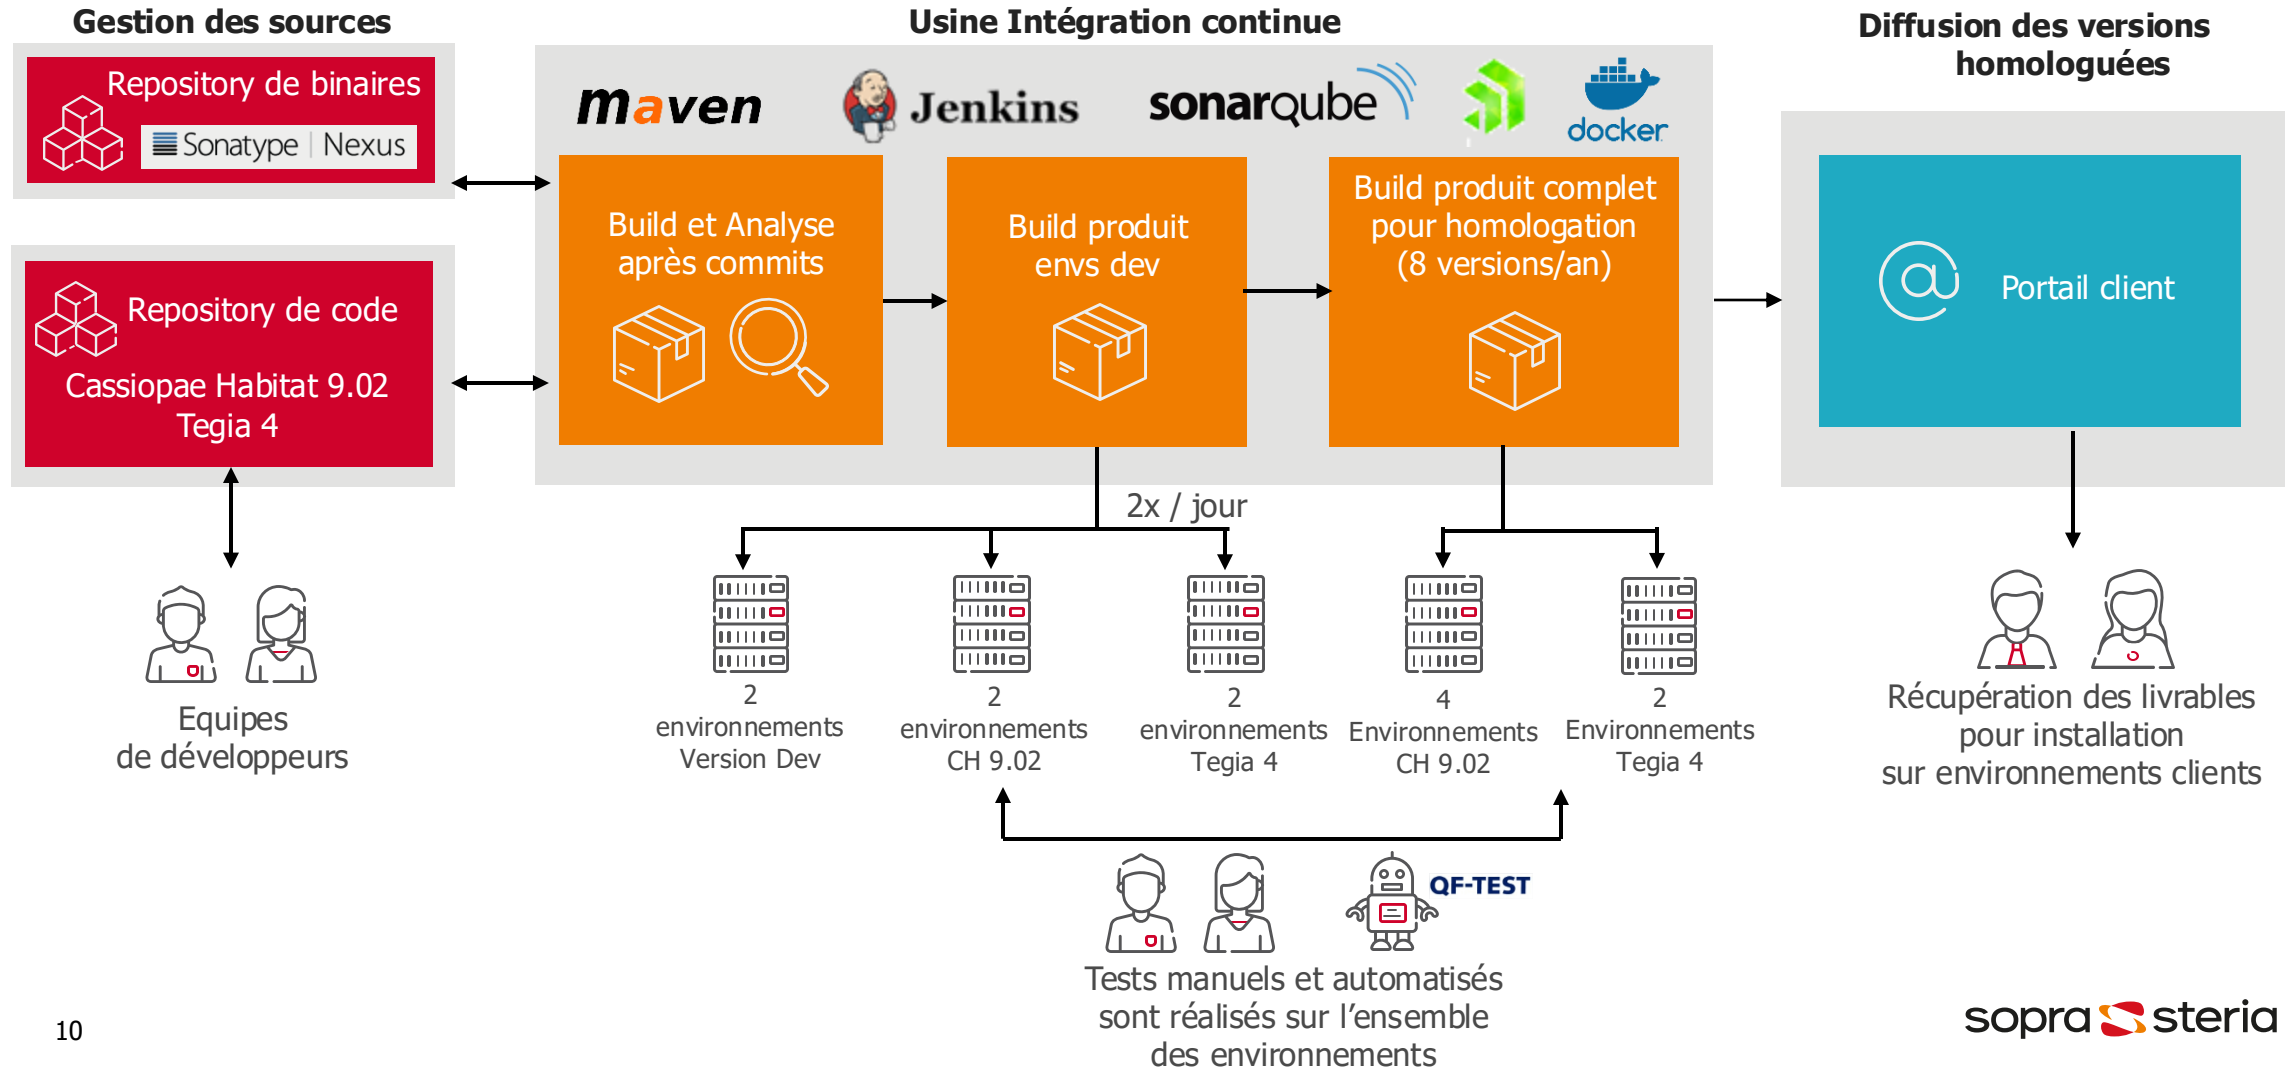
Gestion des sources

Repository de binaires

Sonatype | Nexus

Repository de code

Cassiopae Habitat 9.02
Tegia 4

Equipes
de développeurs

Usine Intégration continue

maven

Jenkins

sonarqube

docker

Build et Analyse
après commits

Build produit
envs dev

Build produit complet
pour homologation
(8 versions/an)

2x / jour

2
environnements
Version Dev

2
environnements
CH 9.02

2
environnements
Tegia 4

4
Environnements
CH 9.02

2
Environnements
Tegia 4

QF-TEST

Tests manuels et automatisés
sont réalisés sur l'ensemble
des environnements

Diffusion des versions
homologuées

Portail client

Récupération des livrables
pour installation
sur environnements clients

10

sopra steria